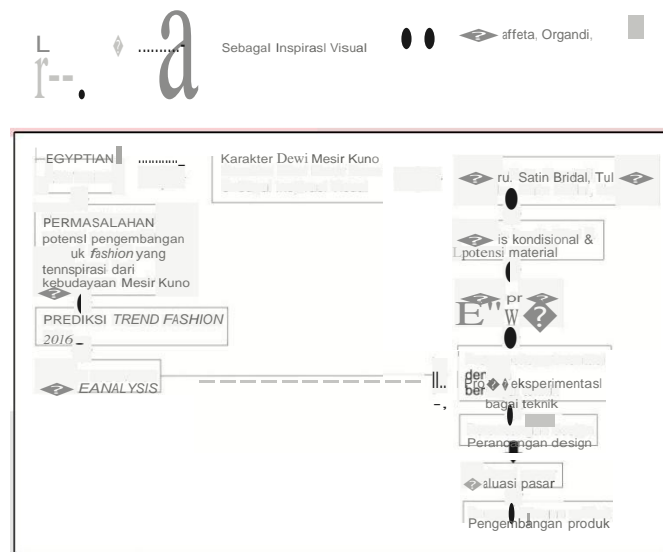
L
r--. a

Sebagai Inspirasi Visual

affeta, Organdi,

EGYPTIAN

Karakter Dewi Mesir Kuno

ru. Satin Bridal, Tul

PERMASALAHAN
potensi pengembangan uk *fashion* yang tenrispirasi dari kebudayaan Mesir Kuno

is kondisional &
potensi material

PREDIKSI *TREND FASHION* 2016

EANALYSIS

der
ber

Pro eksperimentasi
bagai teknik

Perancangan design

aluasi pasar

Pengembangan produk